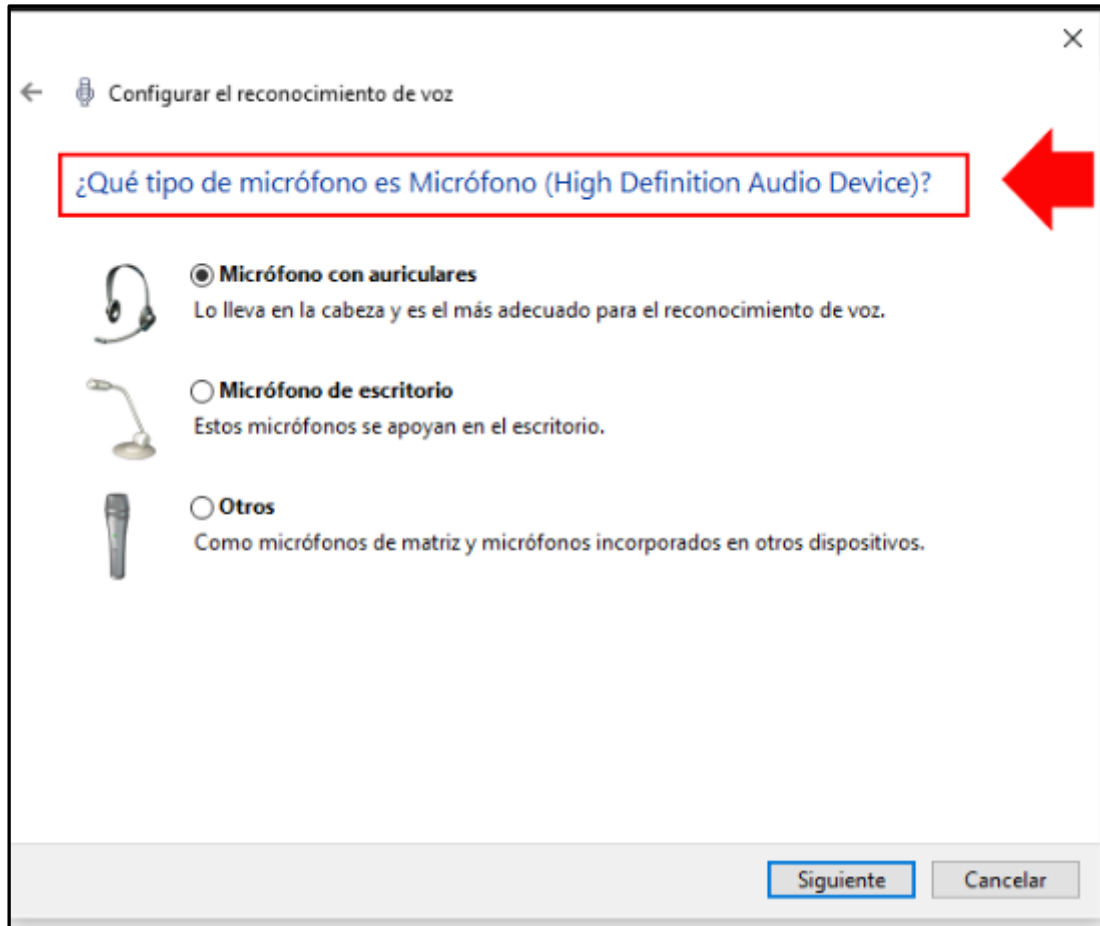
×

← Configurar el reconocimiento de voz

¿Qué tipo de micrófono es Micrófono (High Definition Audio Device)?

Micrófono con auriculares
Lo lleva en la cabeza y es el más adecuado para el reconocimiento de voz.

Micrófono de escritorio
Estos micrófonos se apoyan en el escritorio.

Otros
Como micrófonos de matriz y micrófonos incorporados en otros dispositivos.

Siguiente Cancelar